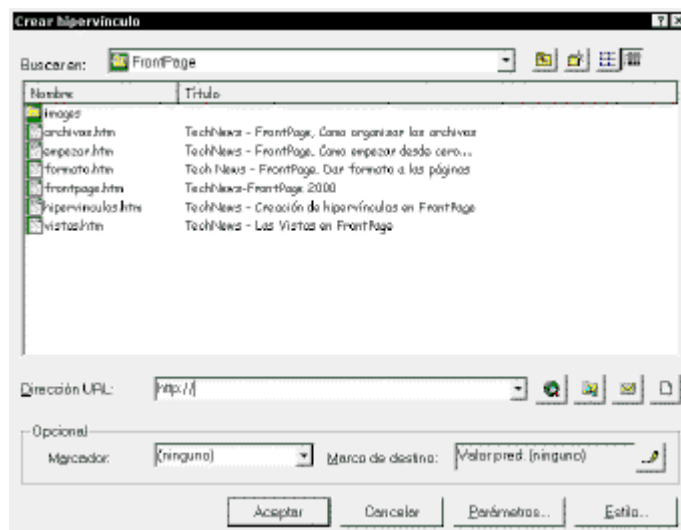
Crear hipervínculo

Buscar en: FrontPage

| Nombre | Título |
|---|---|
| images | |
| archivos.htm | TechNews - FrontPage. Como organizar los archivos |
| empezar.htm | TechNews - FrontPage. Como empezar desde cero... |
| formato.htm | Tech News - FrontPage. Dar formato a las páginas |
| frontpage.htm | TechNews-FrontPage 2000 |
| hipervinculos.htm | TechNews - Creación de hipervínculos en FrontPage |
| vistas.htm | TechNews - Las Vistas en FrontPage |

Dirección URL: http://

Opcional

Marcador: (ninguno)

Marco de destino: Valor pred. (ninguno)

Aceptar

Cancelar

Parámetros...

Estilo...